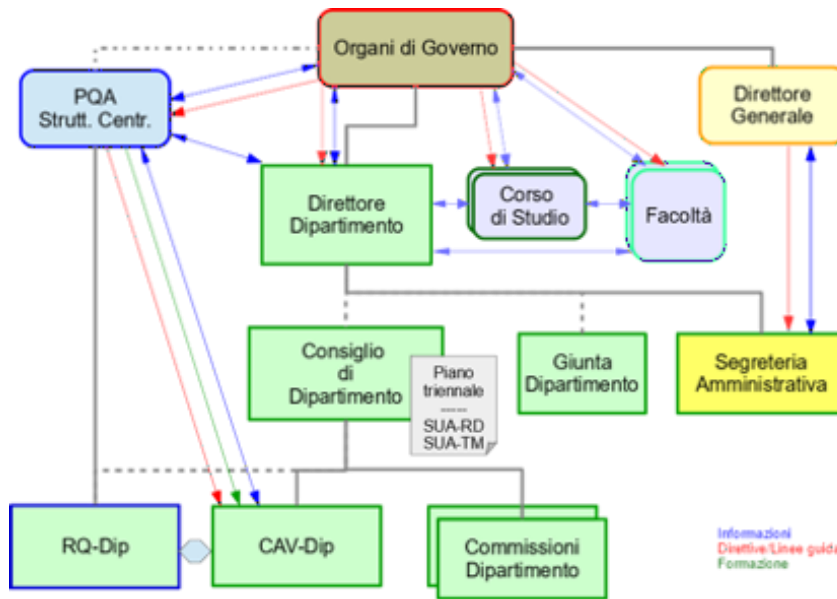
Organi di Governo

PQA
Strutt. Centr.

Direttore
Generale

Direttore
Dipartimento

Corso
di Studio

Facoltà

Consiglio
di
Dipartimento

Piano
triennale
-----
SUA-RD
SUA-TM

Giunta
Dipartimento

Segreteria
Amministrativa

RQ-Dip

CAV-Dip

Commissioni
Dipartimento

Informazioni
Direttive/Linee guid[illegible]
Formazione